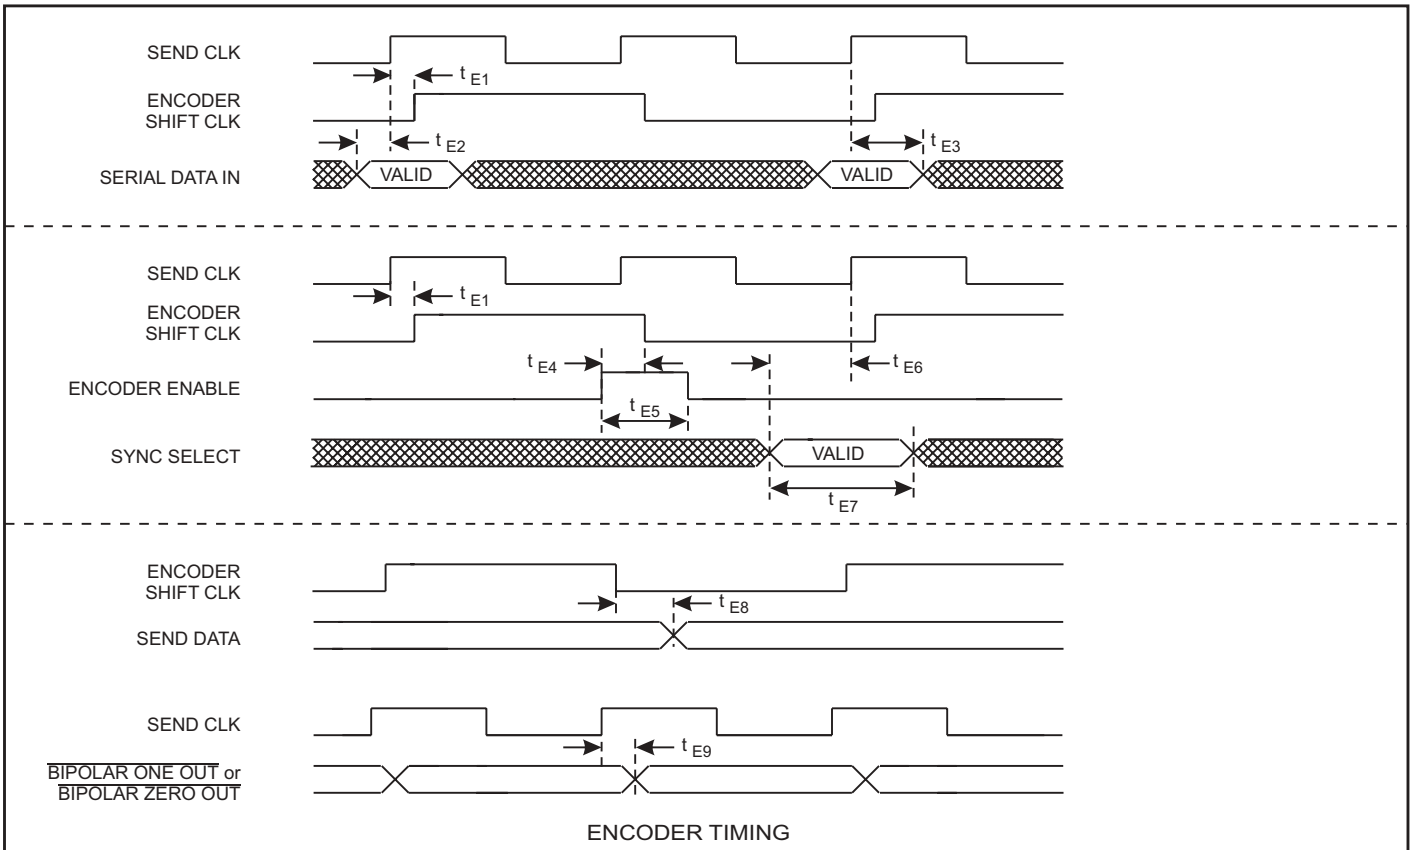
SEND CLK

$t_{E1}$

ENCODER SHIFT CLK

$t_{E2}$

$t_{E3}$

SERIAL DATA IN

VALID

VALID

SEND CLK

$t_{E1}$

ENCODER SHIFT CLK

$t_{E4}$

$t_{E6}$

ENCODER ENABLE

$t_{E5}$

SYNC SELECT

VALID

$t_{E7}$

ENCODER SHIFT CLK

$t_{E8}$

SEND DATA

SEND CLK

$t_{E9}$

$\overline{\text{BIPOLAR ONE OUT}}$ or $\overline{\text{BIPOLAR ZERO OUT}}$

ENCODER TIMING